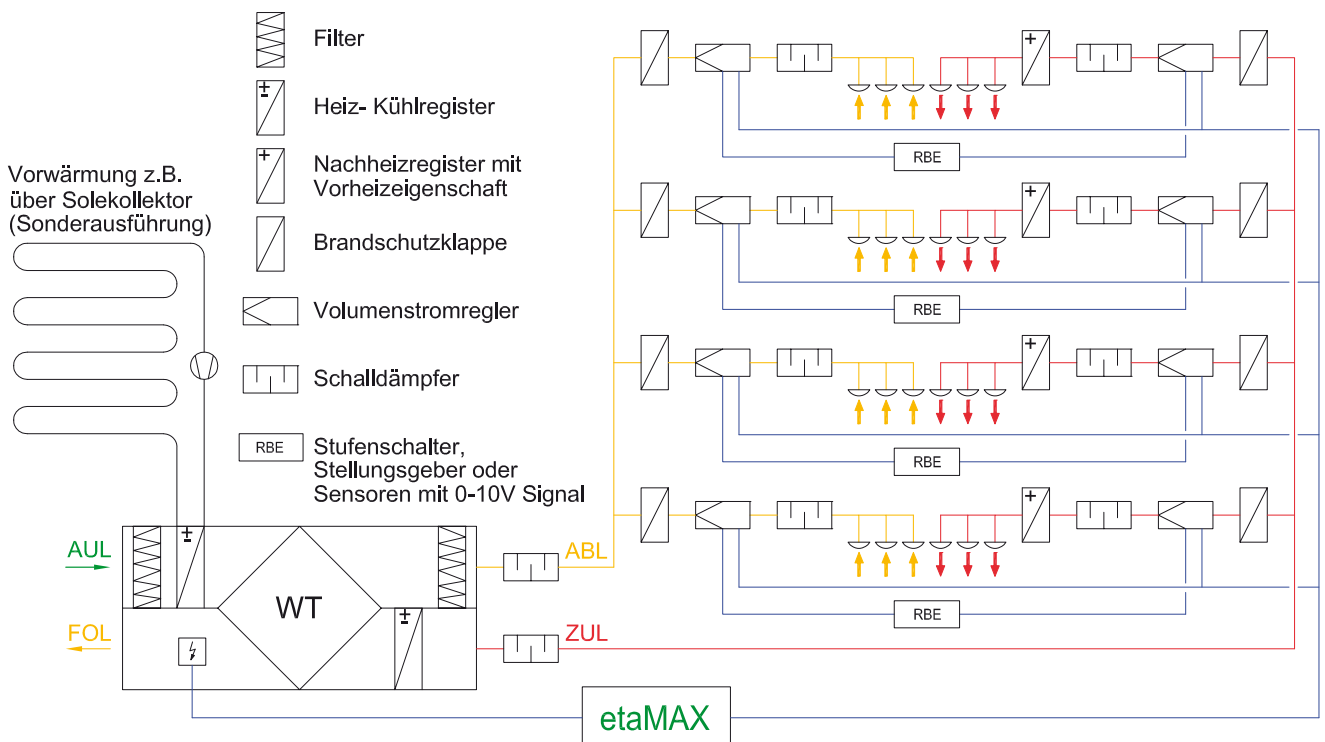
Filter

Heiz- Kühlregister

Nachheizregister mit Vorheizeigenschaft

Brandschutzklappe

Volumenstromregler

Schalldämpfer

RBE Stufenschalter, Stellungsgeber oder Sensoren mit 0-10V Signal

Vorwärmung z.B. über Solekollektor (Sonderausführung)

RBE

RBE

RBE

RBE

AUL

FOL

WT

ABL

ZUL

etaMAX